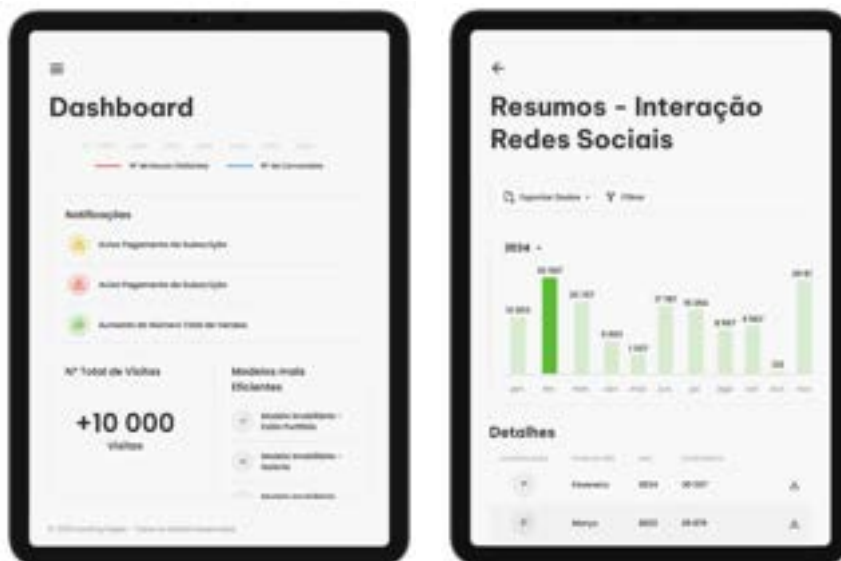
Dashboard

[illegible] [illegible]

Notificações

Aviso Pagamento da Subscrição

Aviso Pagamento da Subscrição

Aumento do Número Total de Vendas

Nº Total de Visitas

+10 000
Visitas

Modelos mais Eficientes

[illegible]

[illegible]

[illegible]

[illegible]

Resumos - Interação Redes Sociais

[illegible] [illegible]

2024

Detalhes

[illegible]